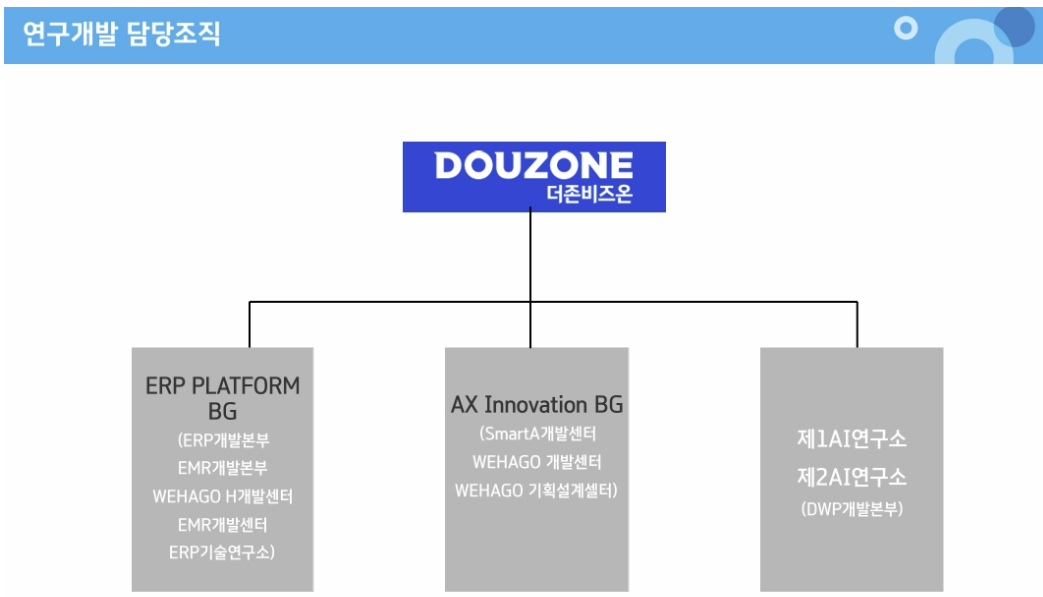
연구개발 담당조직

DOUZONE
더존비즈온

ERP PLATFORM BG
(ERP개발본부
EMR개발본부
WEHAGO H개발센터
EMR개발센터
ERP기술연구소)

AX Innovation BG
(SmartA개발센터
WEHAGO 개발센터
WEHAGO 기획설계셀터)

제1AI연구소
제2AI연구소
(DWP개발본부)